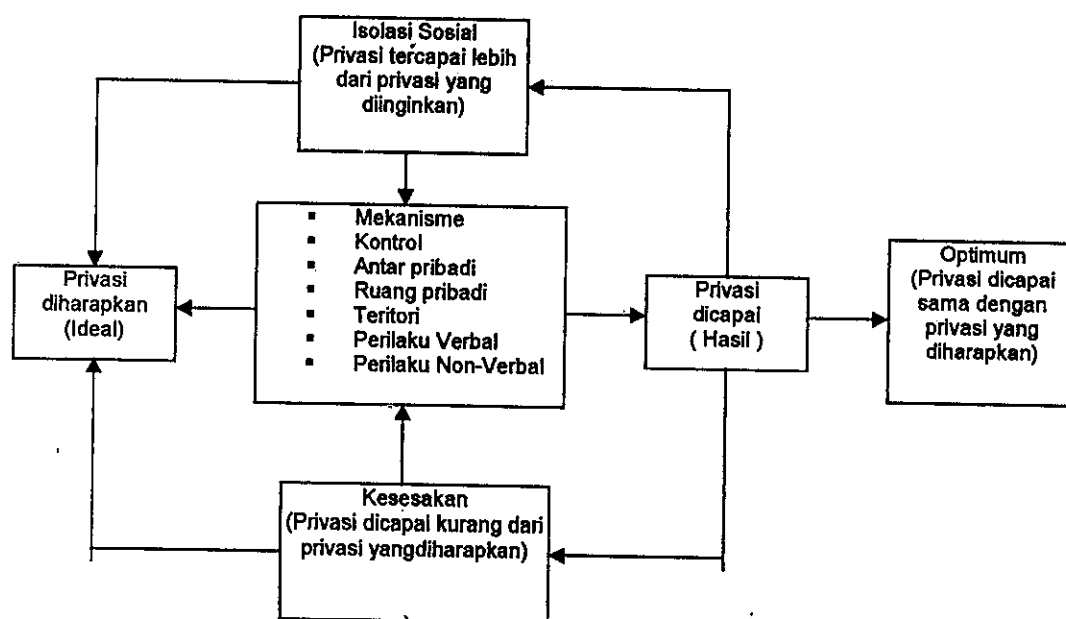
Isolasi Sosial
(Privasi tercapai lebih dari privasi yang diinginkan)

Privasi diharapkan (Ideal)

- Mekanisme
- Kontrol
- Antar pribadi
- Ruang pribadi
- Teritori
- Perilaku Verbal
- Perilaku Non-Verbal

Privasi dicapai
( Hasil )

Optimum
(Privasi dicapai sama dengan privasi yang diharapkan)

Kesesakan
(Privasi dicapai kurang dari privasi yangdiharapkan)